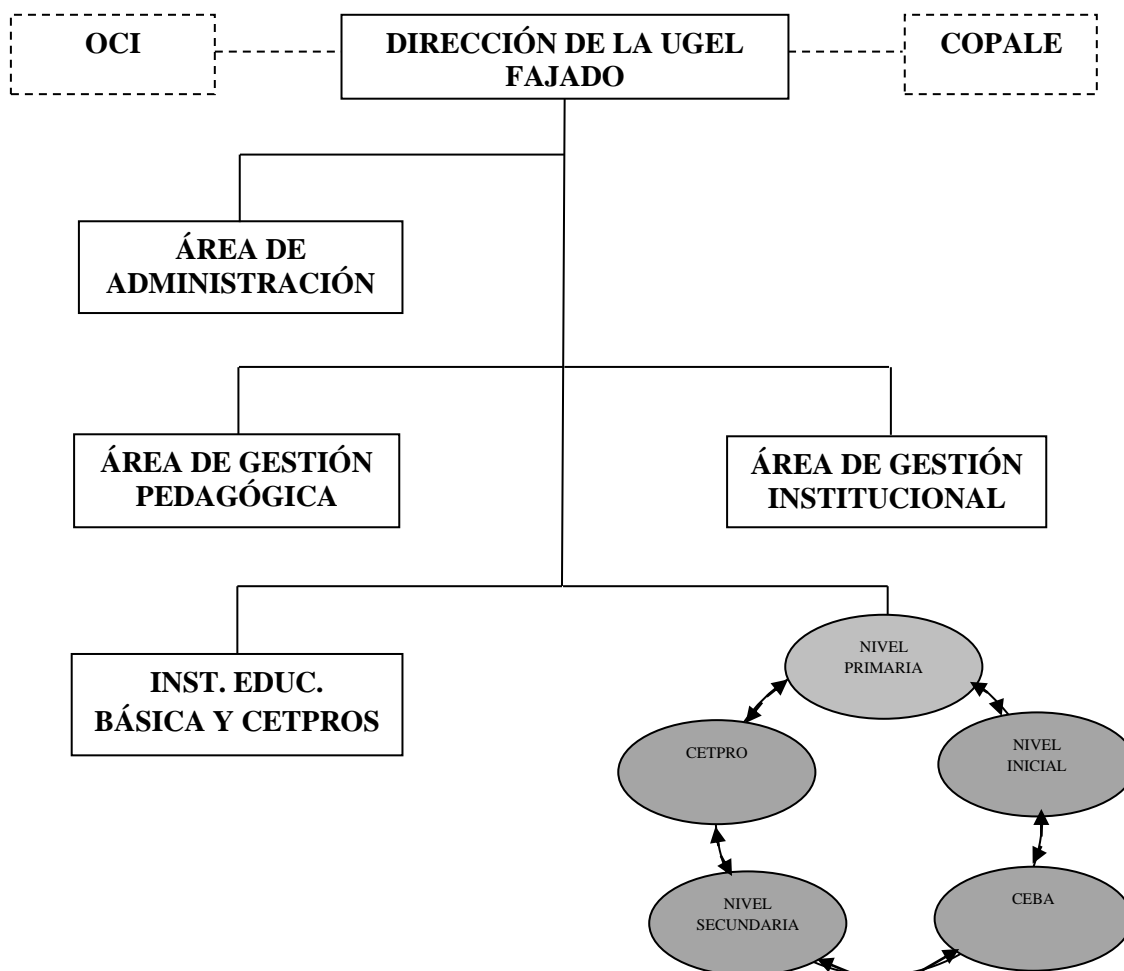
OCI

DIRECCIÓN DE LA UGEL FAJADO

COPALE

ÁREA DE ADMINISTRACIÓN

ÁREA DE GESTIÓN PEDAGÓGICA

ÁREA DE GESTIÓN INSTITUCIONAL

INST. EDUC. BÁSICA Y CETPROS

NIVEL PRIMARIA

CETPRO

NIVEL INICIAL

NIVEL SECUNDARIA

CEBA